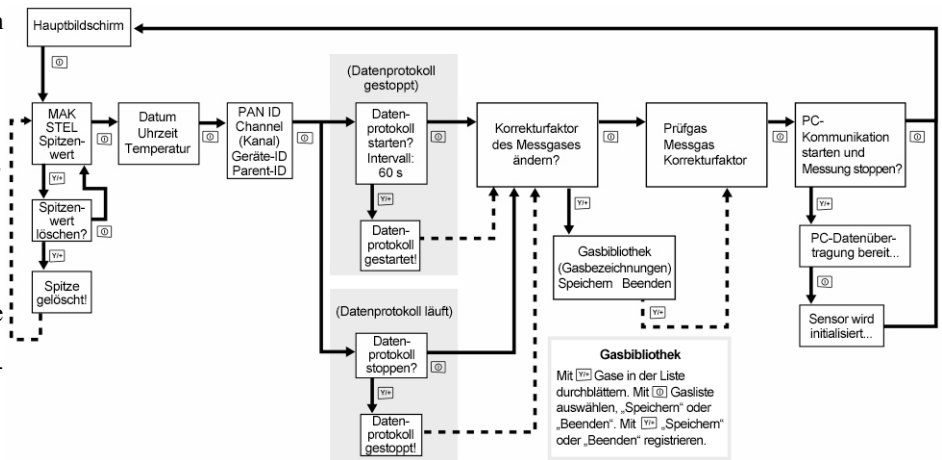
Hauptbildschirm

MAK
STEL
Spitzenwert

Spitzenwert löschen?

Spitze gelöscht!

Datum
Uhrzeit
Temperatur

PAN ID
Channel
(Kanal)
Geräte-ID
Parent-ID

(Datenprotokoll gestoppt)

Datenprotokoll starten? Intervall: 60 s

Datenprotokoll gestartet!

(Datenprotokoll läuft)

Datenprotokoll stoppen?

Datenprotokoll gestoppt!

Korrekturfaktor des Messgases ändern?

Gasbibliothek
(Gasbezeichnungen)
Speichern Beenden

Prüfgas
Messgas
Korrekturfaktor

PC-Kommunikation starten und Messung stoppen?

PC-Datenübertragung bereit...

Sensor wird initialisiert...

Gasbibliothek
Mit [Y/+] Gase in der Liste durchblättern. Mit [⓪] Gasliste auswählen, „Speichern" oder „Beenden". Mit [Y/+] „Speichern" oder „Beenden" registrieren.